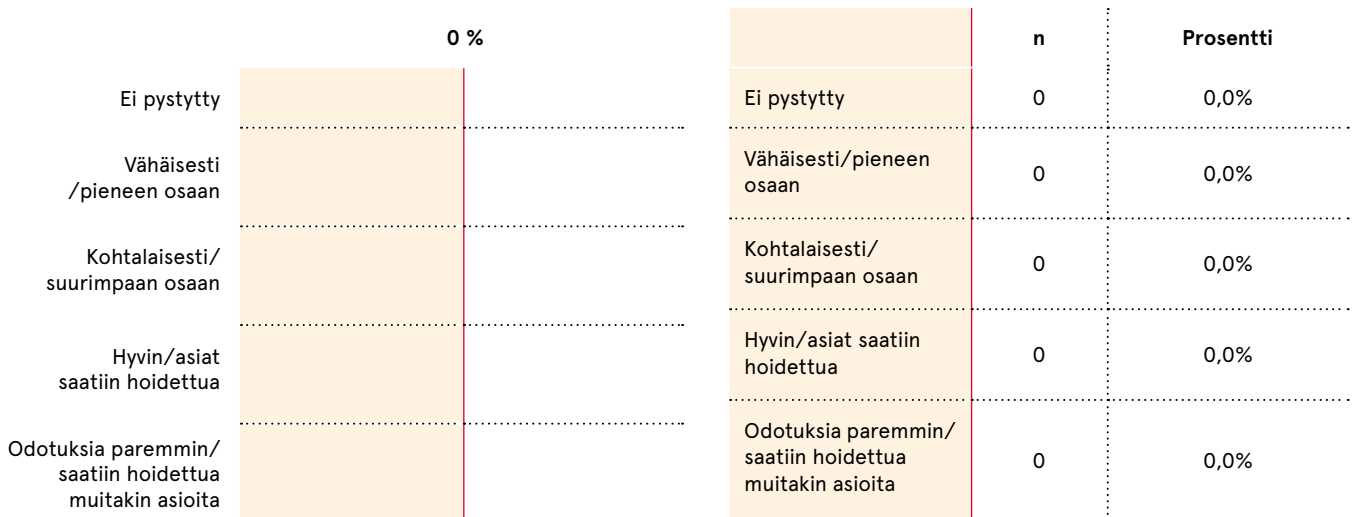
0 %

Ei pystytty

Vähäisesti /pieneen osaan

Kohtalaisesti/ suurimpaan osaan

Hyvin/asiat saatiin hoidettua

Odotuksia paremmin/ saatiin hoidettua muitakin asioita

| | n | Prosentti |
|---|---|---|
| Ei pystytty | 0 | 0,0% |
| Vähäisesti/pieneen osaan | 0 | 0,0% |
| Kohtalaisesti/ suurimpaan osaan | 0 | 0,0% |
| Hyvin/asiat saatiin hoidettua | 0 | 0,0% |
| Odotuksia paremmin/ saatiin hoidettua muitakin asioita | 0 | 0,0% |